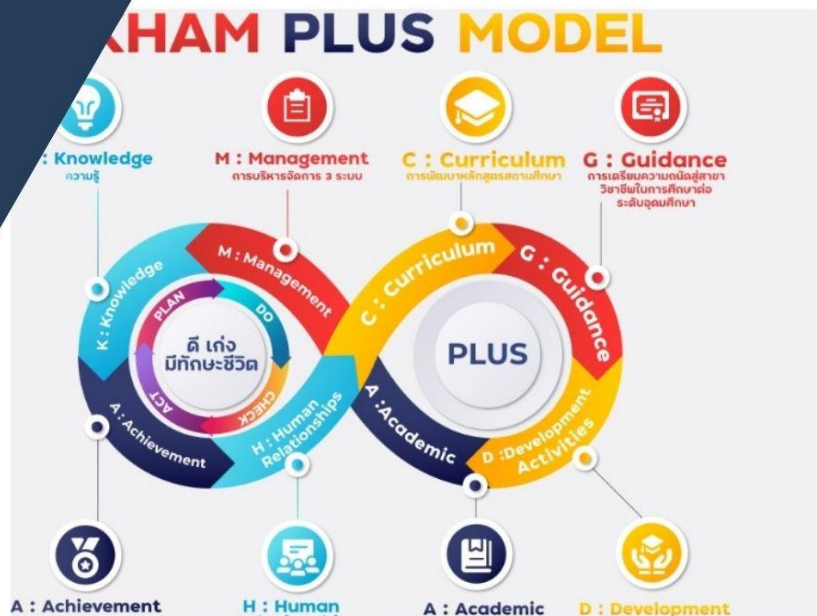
KHAM PLUS MODEL

: Knowledge
ความรู้

M : Management
การบริหารจัดการ 3 ระบบ

C : Curriculum
การพัฒนาหลักสูตรสถานศึกษา

G : Guidance
การเตรียมความถนัดสู่สายวิชาชีพในการศึกษาต่อระดับอุดมศึกษา

K : Knowledge
M : Management
C : Curriculum
G : Guidance

PLAN
DO
CHECK
ACT

ดี เก่ง
มีทักษะชีวิต

PLUS

A : Achievement
H : Human Relationships
A :Academic
D :Development Activities

A : Achievement
H : Human
A : Academic
D : Development